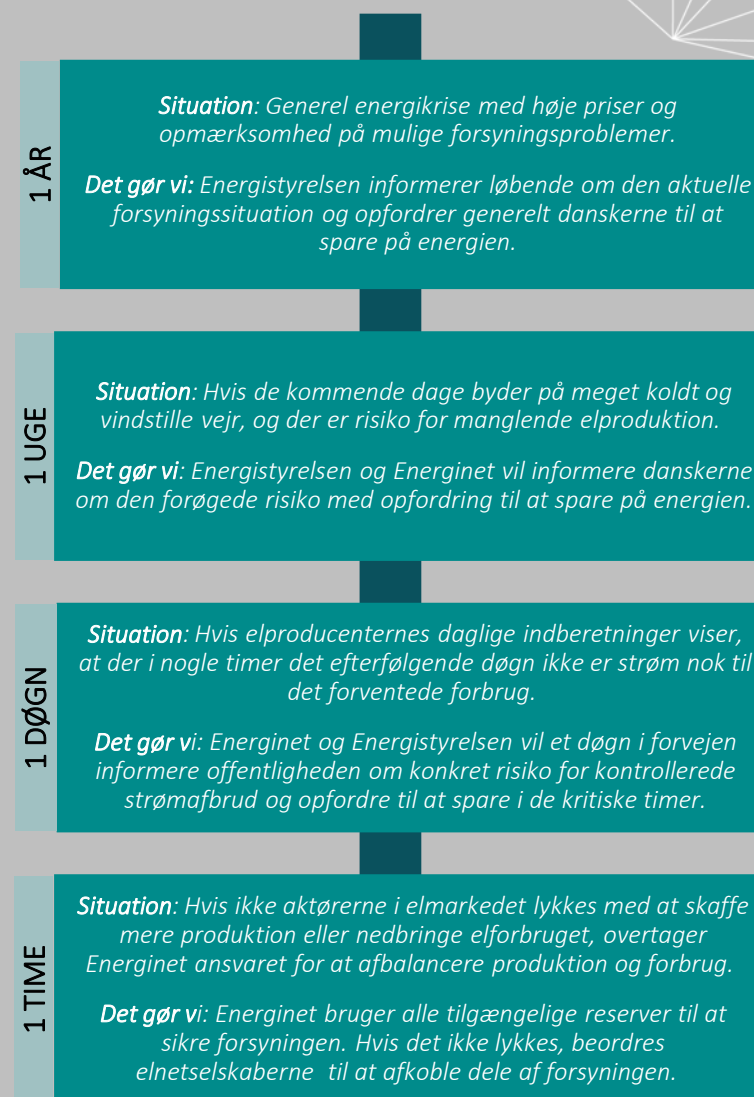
1 ÅR

Situation: Generel energikrise med høje priser og opmærksomhed på mulige forsyningsproblemer.

Det gør vi: Energistyrelsen informerer løbende om den aktuelle forsyningssituation og opfordrer generelt danskerne til at spare på energien.

1 UGE

Situation: Hvis de kommende dage byder på meget koldt og vindstille vejr, og der er risiko for manglende elproduktion.

Det gør vi: Energistyrelsen og Energinet vil informere danskerne om den forøgede risiko med opfordring til at spare på energien.

1 DØGN

Situation: Hvis elproducenternes daglige indberetninger viser, at der i nogle timer det efterfølgende døgn ikke er strøm nok til det forventede forbrug.

Det gør vi: Energinet og Energistyrelsen vil et døgn i forvejen informere offentligheden om konkret risiko for kontrollerede strømafbrud og opfordre til at spare i de kritiske timer.

1 TIME

Situation: Hvis ikke aktørerne i elmarkedet lykkes med at skaffe mere produktion eller nedbringe elforbruget, overtager Energinet ansvaret for at afbalancere produktion og forbrug.

Det gør vi: Energinet bruger alle tilgængelige reserver til at sikre forsyningen. Hvis det ikke lykkes, beordres elnetselskaberne til at afkoble dele af forsyningen.